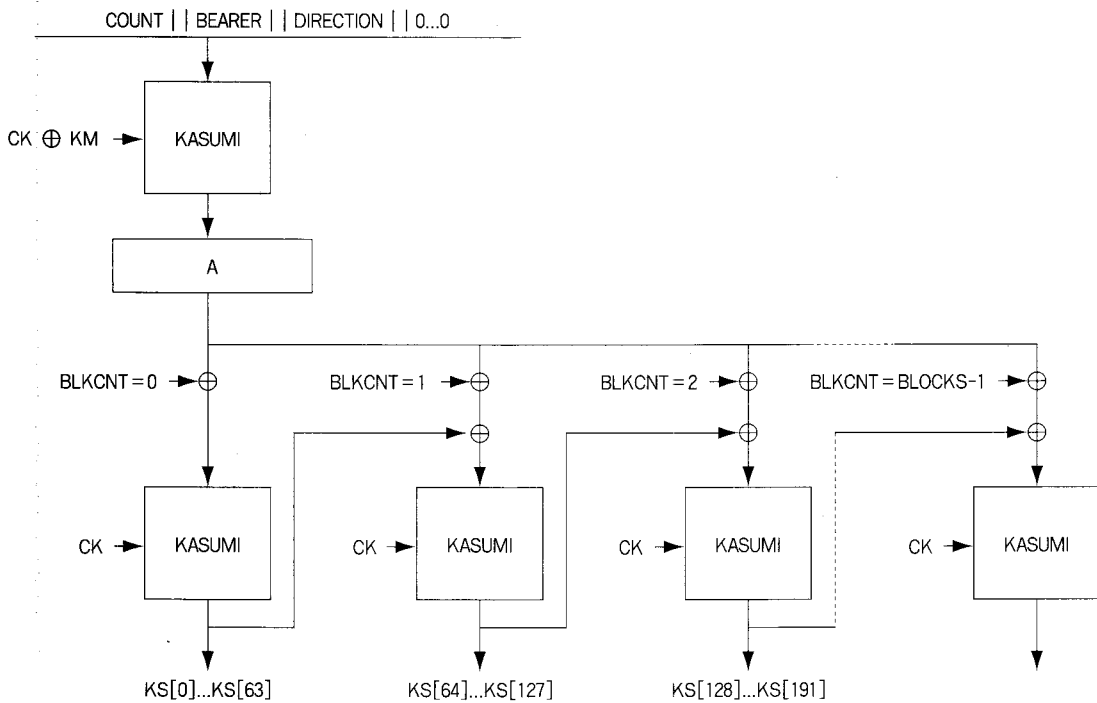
COUNT | | BEARER | | DIRECTION | | 0...0

CK $\oplus$ KM

KASUMI

A

BLKCNT = 0

BLKCNT = 1

BLKCNT = 2

BLKCNT = BLOCKS-1

CK

KASUMI

CK

KASUMI

CK

KASUMI

CK

KASUMI

KS[0]...KS[63]

KS[64]...KS[127]

KS[128]...KS[191]